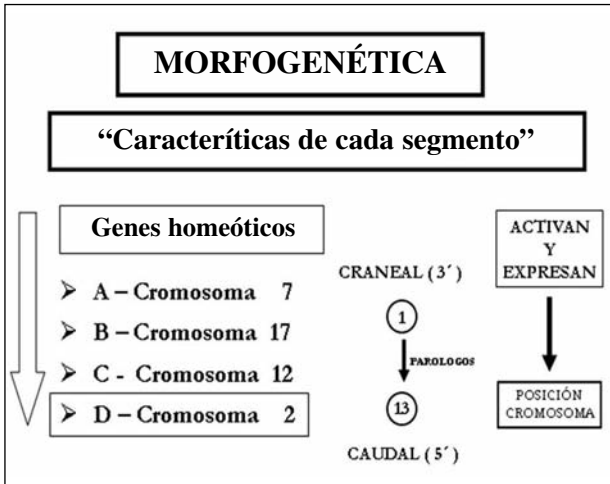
MORFOGENÉTICA

"Caracteríticas de cada segmento"

Genes homeóticos

A – Cromosoma 7
B – Cromosoma 17
C - Cromosoma 12
D – Cromosoma 2

CRANEAL (3´)

1

PAROLOGOS

13

CAUDAL (5´)

ACTIVAN Y EXPRESAN

POSICIÓN CROMOSOMA